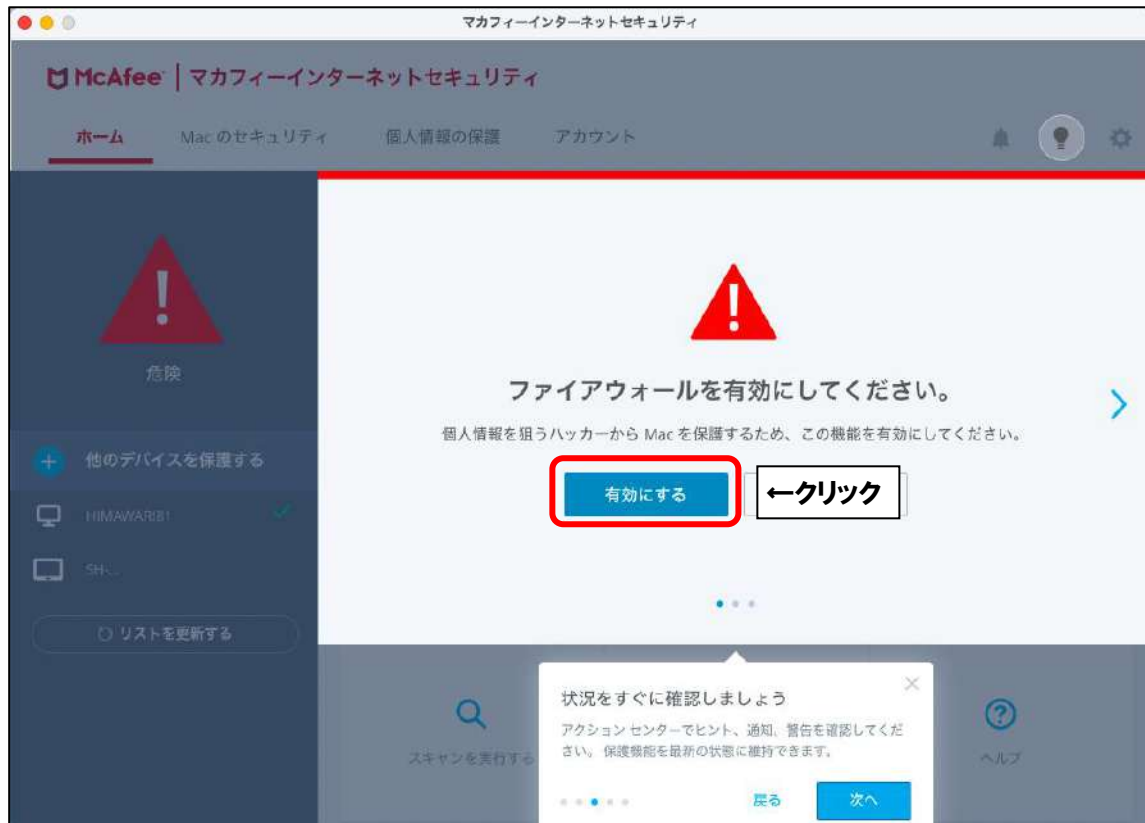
マカフィーインターネットセキュリティ

McAfee | マカフィーインターネットセキュリティ

ホーム Mac のセキュリティ 個人情報の保護 アカウント

危険

他のデバイスを保護する

HIMAWARI81

SH...

リストを更新する

ファイアウォールを有効にしてください。

個人情報を狙うハッカーから Mac を保護するため、この機能を有効にしてください。

有効にする

←クリック

スキャンを実行する

状況をすぐに確認しましょう

アクション センターでヒント、通知、警告を確認してください。保護機能を最新の状態に維持できます。

戻る 次へ

ヘルプ